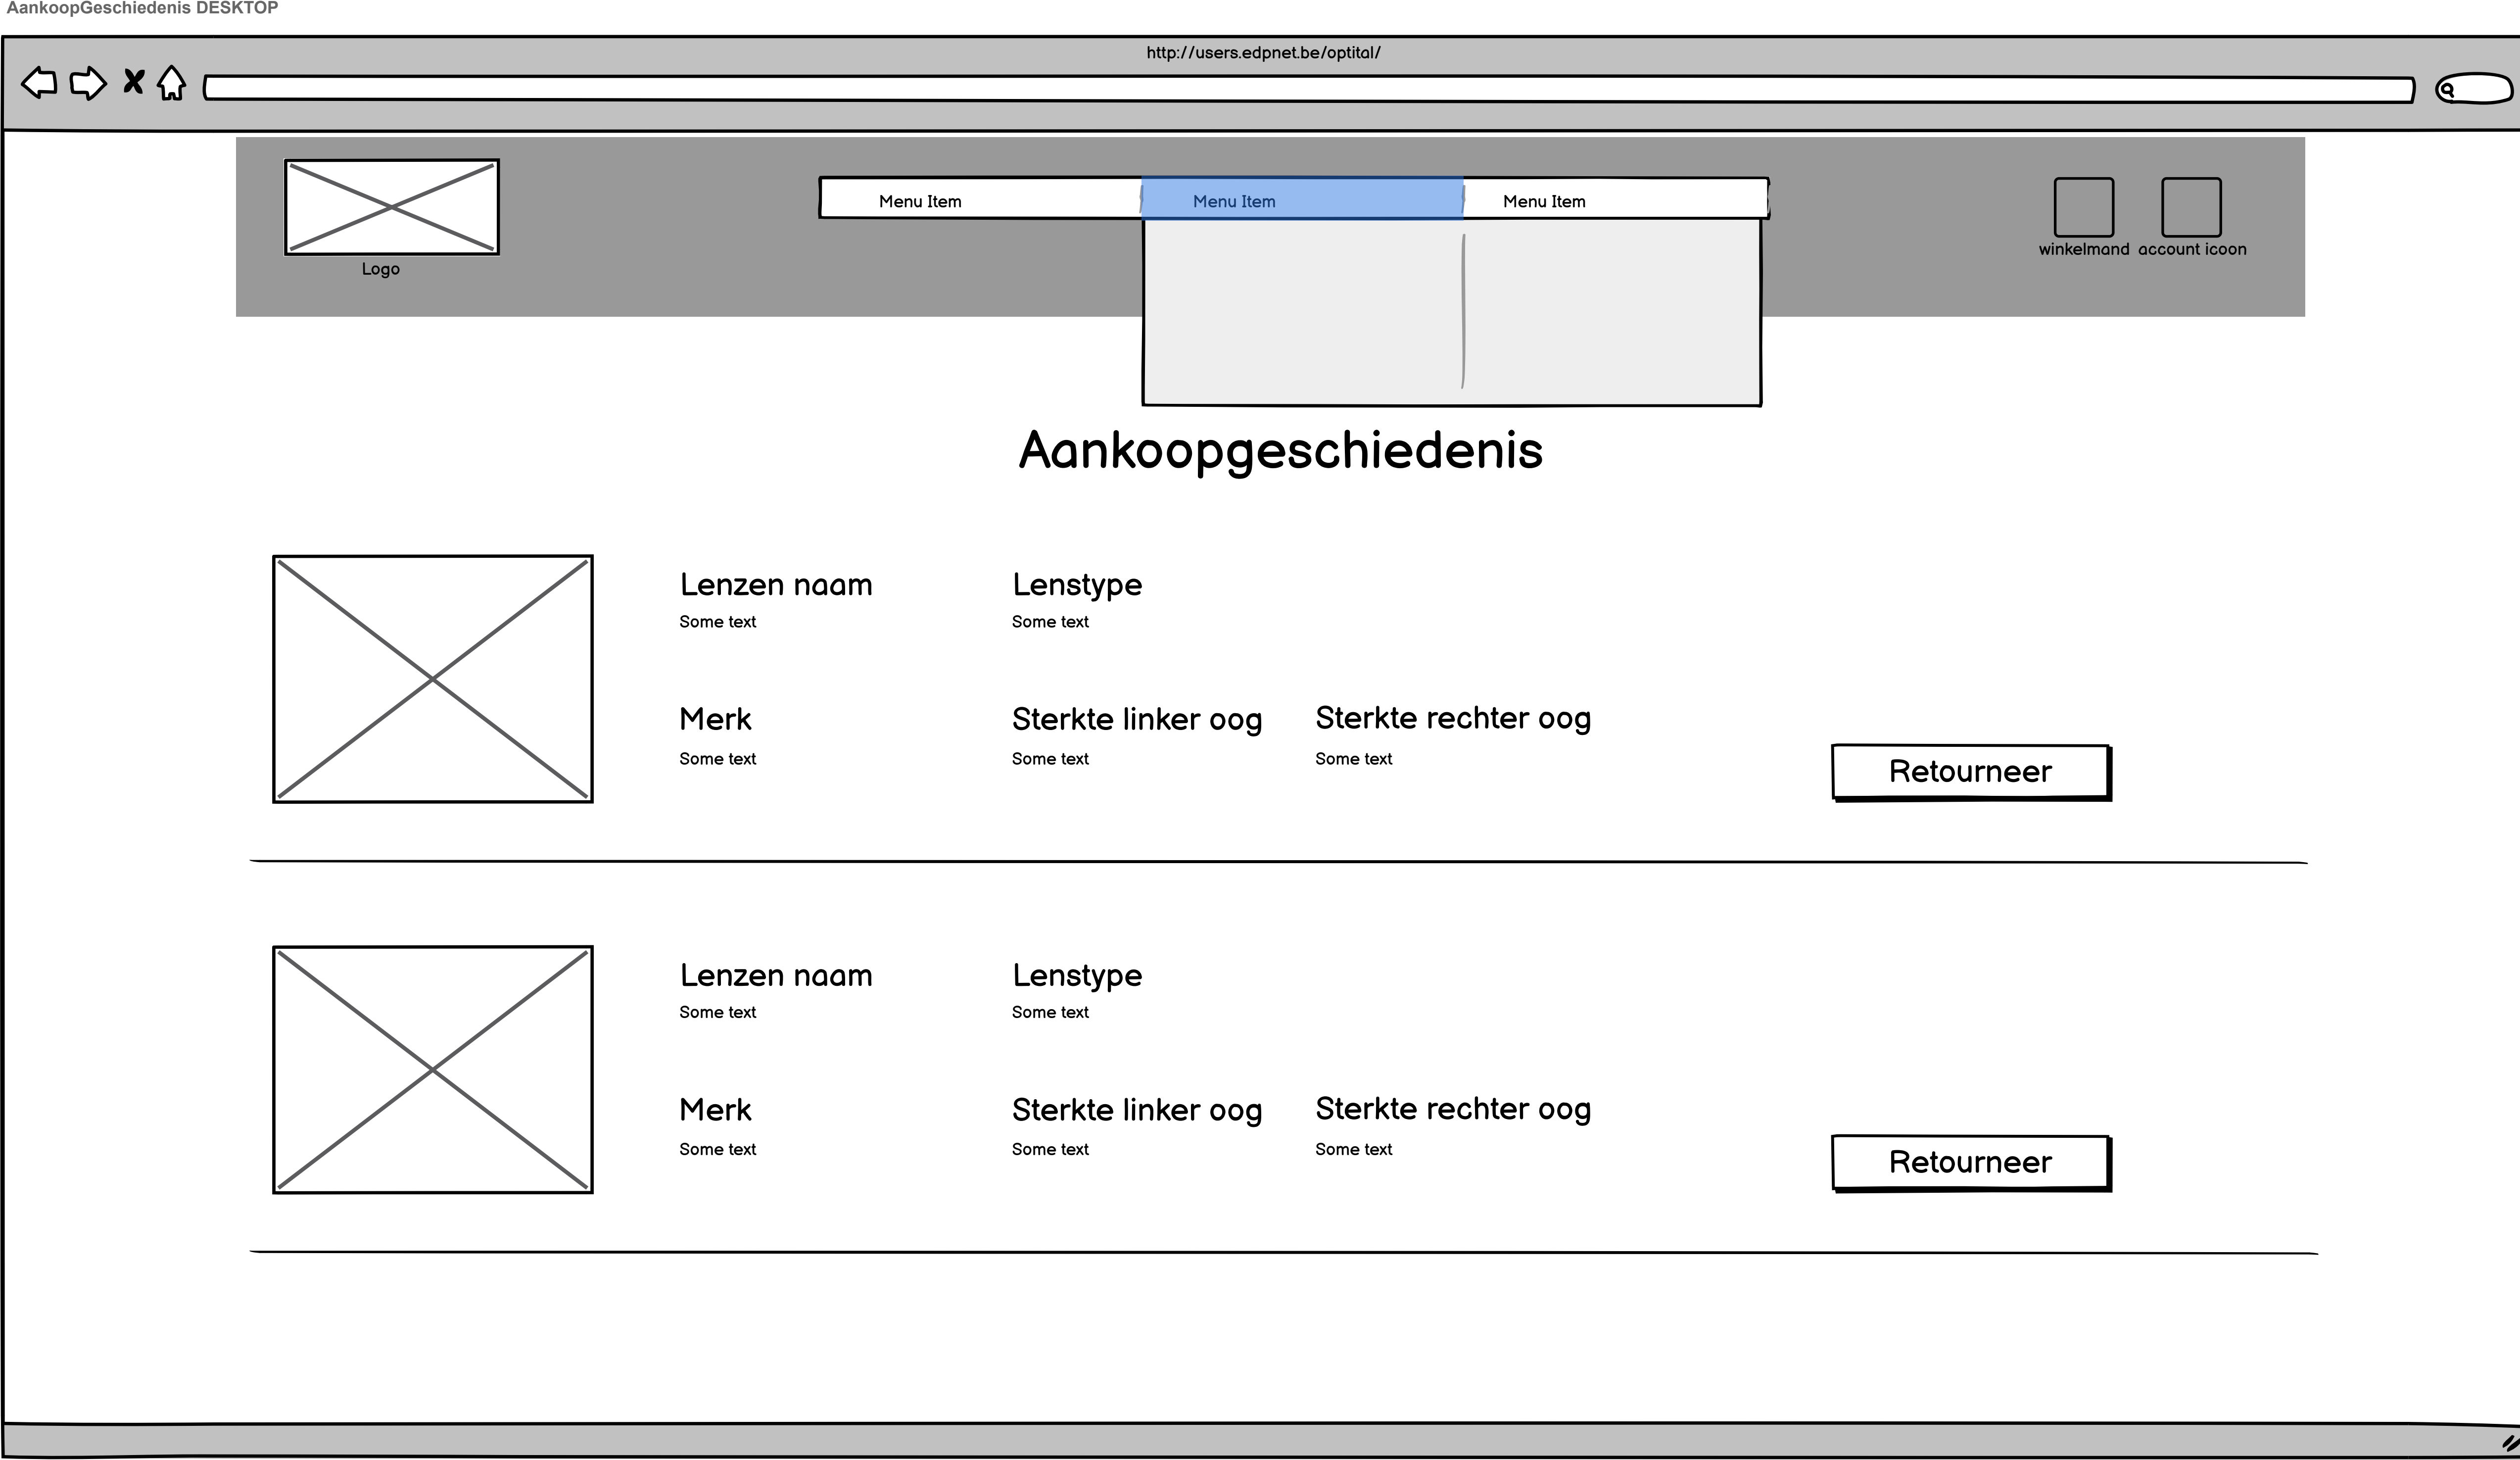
AankoopGeschiedenis DESKTOP

http://users.edpnet.be/optital/

Logo

Menu Item Menu Item Menu Item

winkelmand account icoon

Aankoopgeschiedenis

Lenzen naam
Some text

Lenstype
Some text

Merk
Some text

Sterkte linker oog
Some text

Sterkte rechter oog
Some text

Retourneer

Lenzen naam
Some text

Lenstype
Some text

Merk
Some text

Sterkte linker oog
Some text

Sterkte rechter oog
Some text

Retourneer